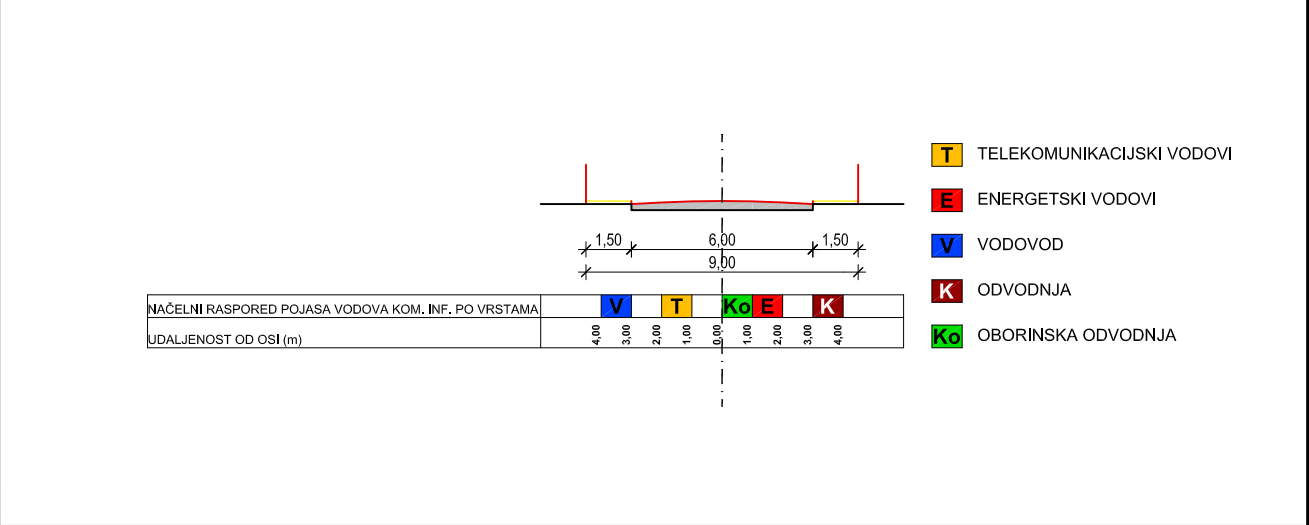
1,50 6,00 1,50
9,00

| NAČELNI RASPORED POJASA VODOVA KOM. INF. PO VRSTAMA | V | T | Ko | E | K |
|---|---|---|---|---|---|
| UDALJENOST OD OSI (m) | 4,00 3,00 2,00 1,00 0,00 1,00 2,00 3,00 4,00 | | | | |

T TELEKOMUNIKACIJSKI VODOVI
E ENERGETSKI VODOVI
V VODOVOD
K ODVODNJA
Ko OBORINSKA ODVODNJA